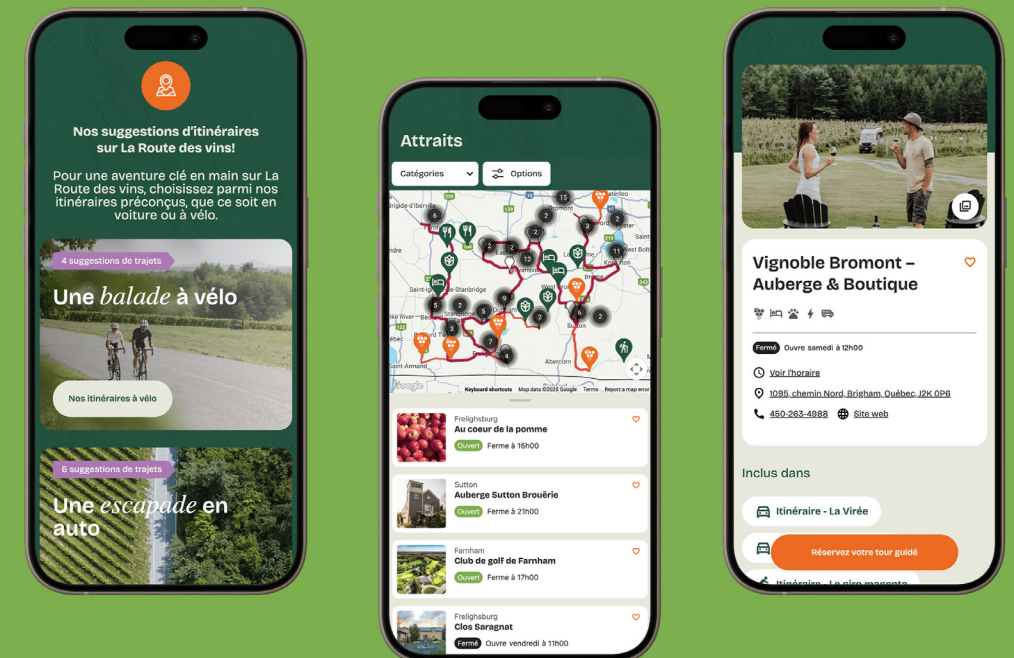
Nos suggestions d'itinéraires sur La Route des vins!

Pour une aventure clé en main sur La Route des vins, choisissez parmi nos itinéraires préconçus, que ce soit en voiture ou à vélo.

4 suggestions de trajets

Une balade à vélo

Nos itinéraires à vélo

6 suggestions de trajets

Une escapade en auto

Attraits

Catégories

Options

Keyboard shortcuts Map data ©2025 Google Terms Report a map error

Frelighsburg
Au coeur de la pomme
Ouvert Ferme à 16h00

Sutton
Auberge Sutton Brouërie
Ouvert Ferme à 21h00

Farnham
Club de golf de Farnham
Ouvert Ferme à 17h00

Frelighsburg
Clos Saragnat
Fermé Ouvre vendredi à 11h00

Vignoble Bromont – Auberge & Boutique

Fermé Ouvre samedi à 12h00

Voir l'horaire

1095, chemin Nord, Brigham, Québec, J2K 0P6

450-263-4988 Site web

Inclus dans

Itinéraire - La Virée

Réservez votre tour guidé

Itinéraire - Le giro magenta